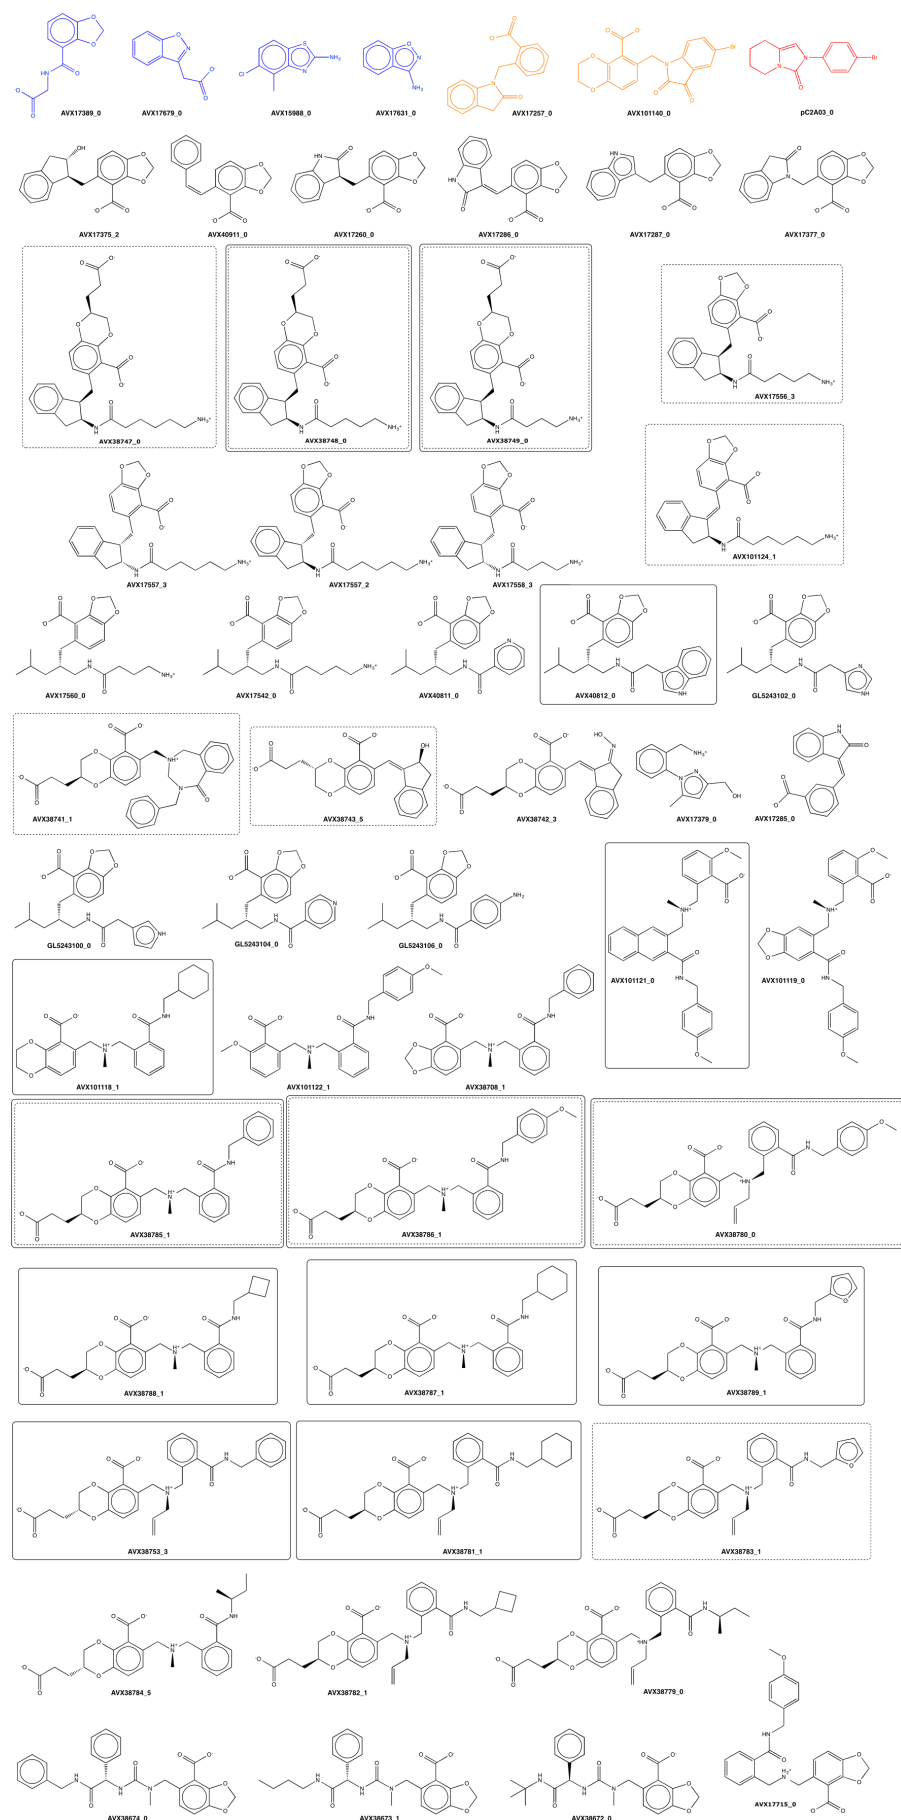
AVX17389_0
AVX17679_0
AVX15988_0
AVX17631_0
AVX17257_0
AVX101140_0
pC2A03_0

AVX17375_2
AVX40911_0
AVX17260_0
AVX17286_0
AVX17287_0
AVX17377_0

AVX38747_0
AVX38748_0
AVX38749_0
AVX17556_3

AVX101124_1
AVX17557_3
AVX17557_2
AVX17558_3

AVX17560_0
AVX17542_0
AVX40811_0
AVX40812_0
GL5243102_0

AVX38741_1
AVX38743_5
AVX38742_3
AVX17379_0
AVX17285_0

GL5243100_0
GL5243104_0
GL5243106_0
AVX101121_0
AVX101119_0

AVX101118_1
AVX101122_1
AVX38708_1

AVX38785_1
AVX38786_1
AVX38780_0

AVX38788_1
AVX38787_1
AVX38789_1

AVX38753_3
AVX38781_1
AVX38783_1

AVX38784_5
AVX38782_1
AVX38779_0

AVX38674_0
AVX38673_1
AVX38672_0
AVX17715_0